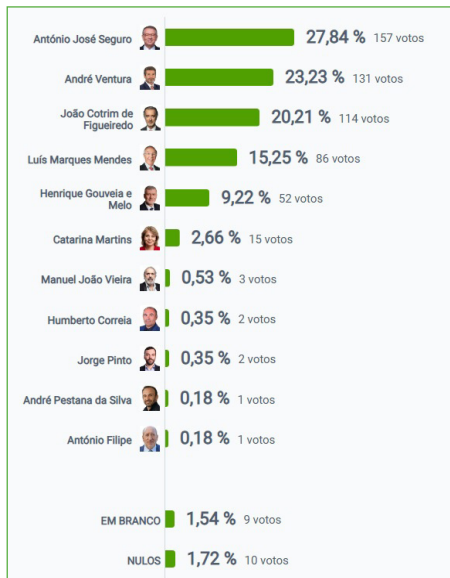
António José Seguro 27,84 % 157 votos

André Ventura 23,23 % 131 votos

João Cotrim de Figueiredo 20,21 % 114 votos

Luís Marques Mendes 15,25 % 86 votos

Henrique Gouveia e Melo 9,22 % 52 votos

Catarina Martins 2,66 % 15 votos

Manuel João Vieira 0,53 % 3 votos

Humberto Correia 0,35 % 2 votos

Jorge Pinto 0,35 % 2 votos

André Pestana da Silva 0,18 % 1 votos

António Filipe 0,18 % 1 votos

EM BRANCO 1,54 % 9 votos

NULOS 1,72 % 10 votos